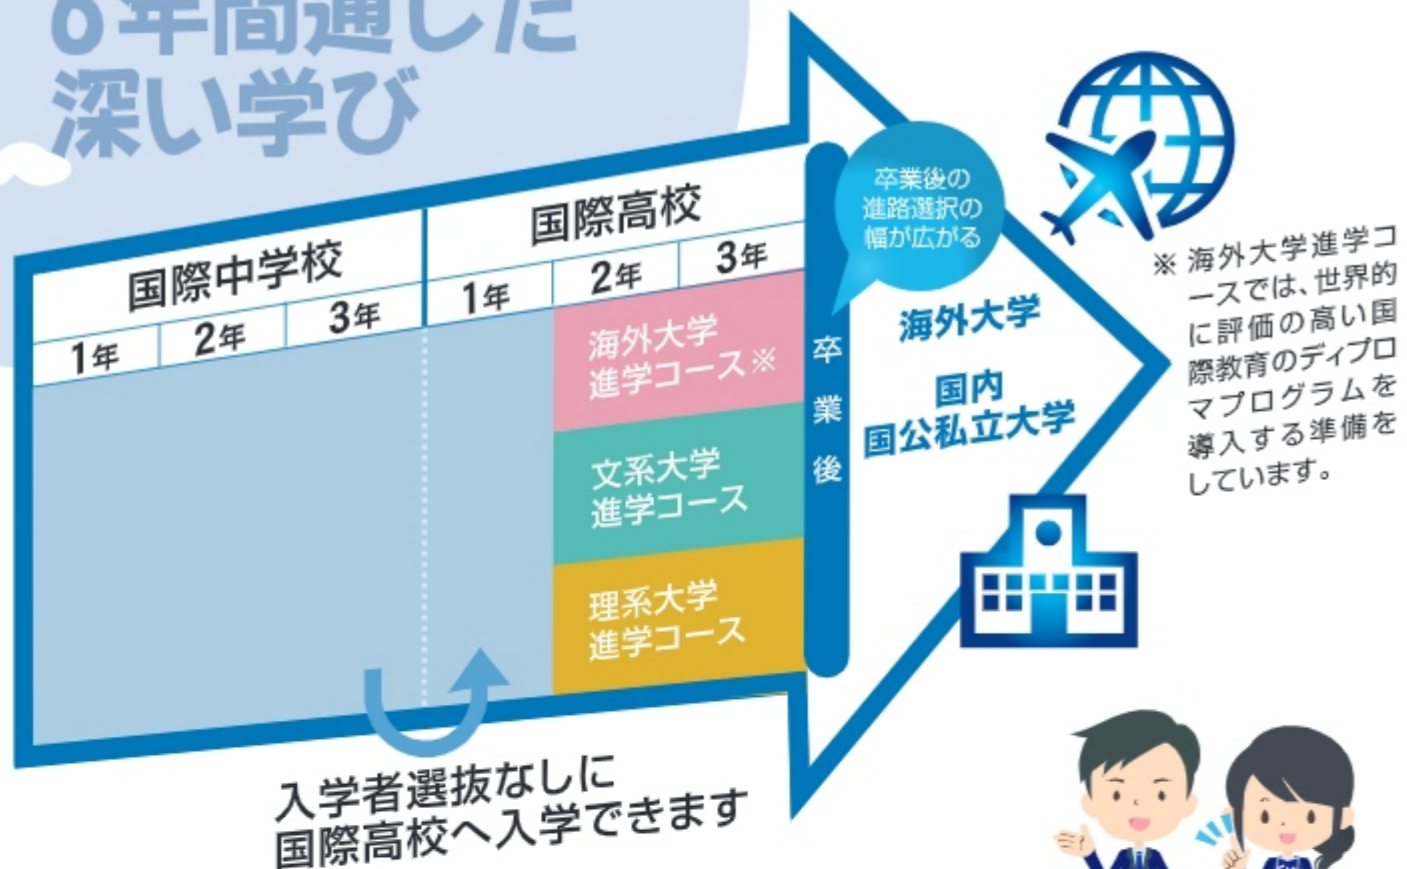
6年間通した
深い学び

国際中学校
1年 2年 3年

国際高校
1年 2年 3年

海外大学進学コース※

文系大学進学コース

理系大学進学コース

卒業後

卒業後の進路選択の幅が広がる

海外大学

国内
国公私立大学

※ 海外大学進学コースでは、世界的に評価の高い国際教育のディプロマプログラムを導入する準備をしています。

入学者選抜なしに
国際高校へ入学できます